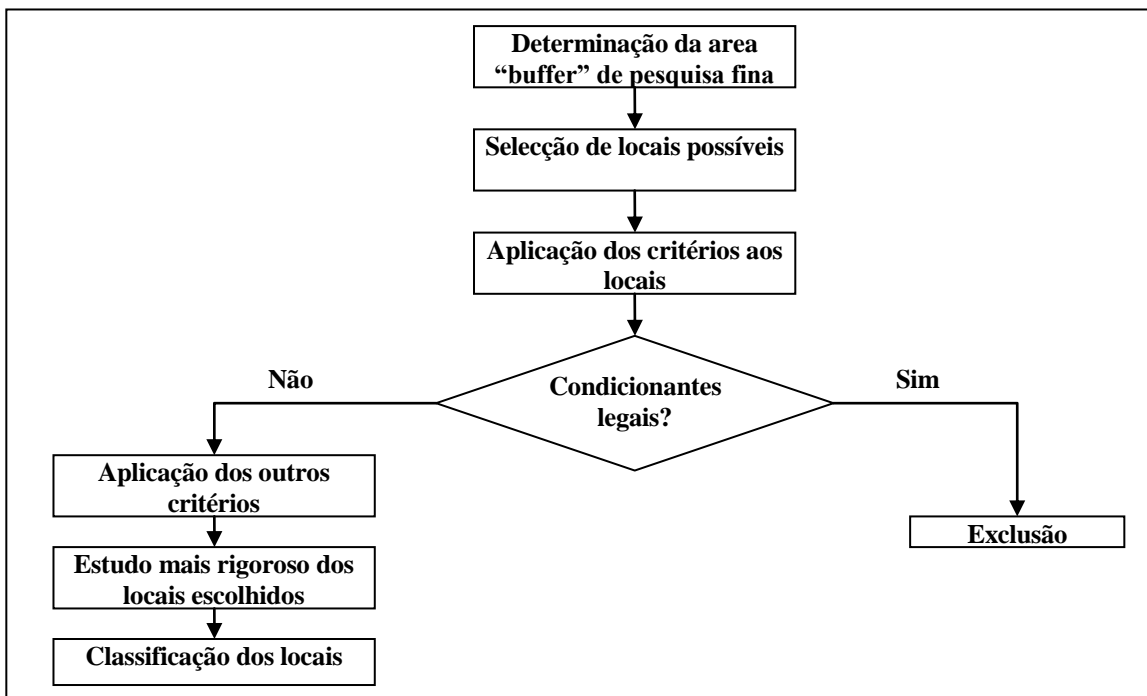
Determinação da area "buffer" de pesquisa fina

Selecção de locais possíveis

Aplicação dos critérios aos locais

Condicionantes legais?

Não

Sim

Aplicação dos outros critérios

Estudo mais rigoroso dos locais escolhidos

Classificação dos locais

Exclusão